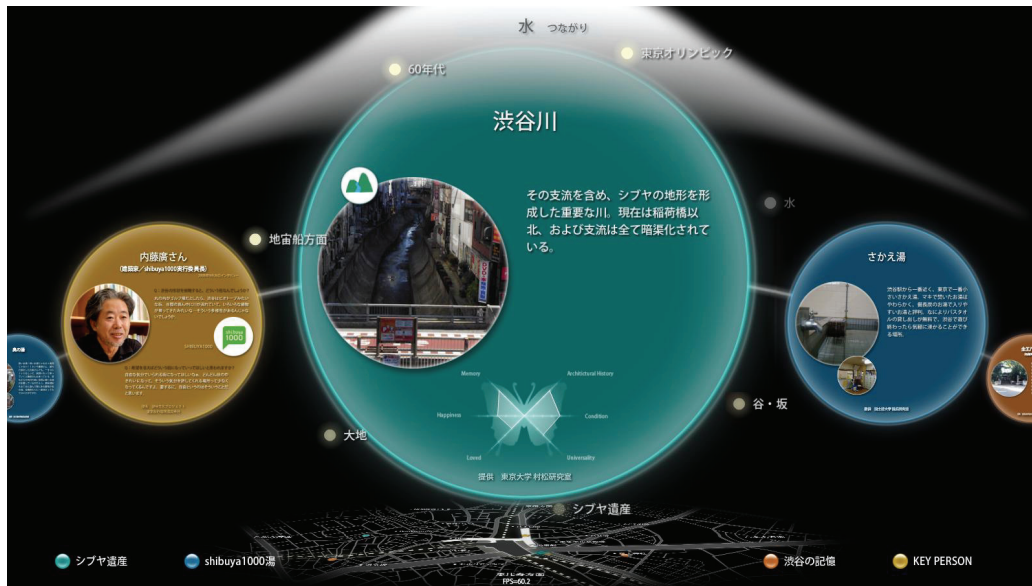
水 つながり

60年代

東京オリンピック

渋谷川

その支流を含め、シブヤの地形を形成した重要な川。現在は稲荷橋以北、および支流は全て暗渠化されている。

水

地宙船方面

内藤廣さん
(建築家／shibuya1000実行委員長)

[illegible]

shibuya
1000

さかえ湯

渋谷駅から一番近く、東京で一番小さいさかえ湯。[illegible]

Memory

Architectural History

Happiness

Condition

Loved

Universality

谷・坂

大地

提供 東京大学 村松研究室

シブヤ遺産

FPS=60.2

シブヤ遺産

shibuya1000湯

渋谷の記憶

KEY PERSON